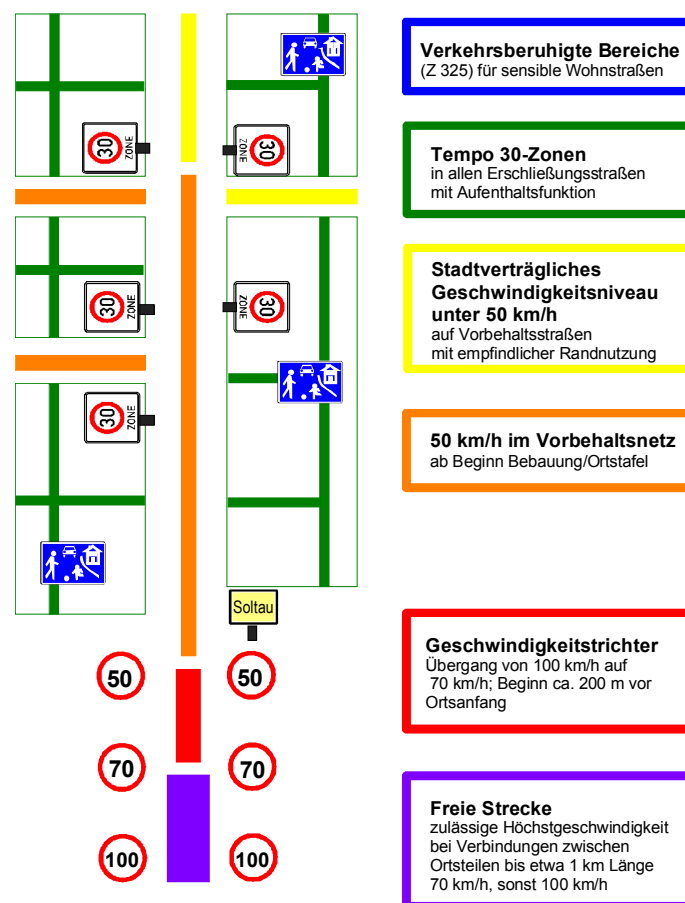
30 ZONE

30 ZONE

30 ZONE

30 ZONE

30 ZONE

Soltau

50 50

70 70

100 100

**Verkehrsberuhigte Bereiche**
(Z 325) für sensible Wohnstraßen

**Tempo 30-Zonen**
in allen Erschließungsstraßen mit Aufenthaltsfunktion

**Stadtverträgliches Geschwindigkeitsniveau unter 50 km/h**
auf Vorbehaltsstraßen mit empfindlicher Randnutzung

**50 km/h im Vorbehaltsnetz**
ab Beginn Bebauung/Ortstafel

**Geschwindigkeitstrichter**
Übergang von 100 km/h auf 70 km/h; Beginn ca. 200 m vor Ortsanfang

**Freie Strecke**
zulässige Höchstgeschwindigkeit bei Verbindungen zwischen Ortsteilen bis etwa 1 km Länge 70 km/h, sonst 100 km/h